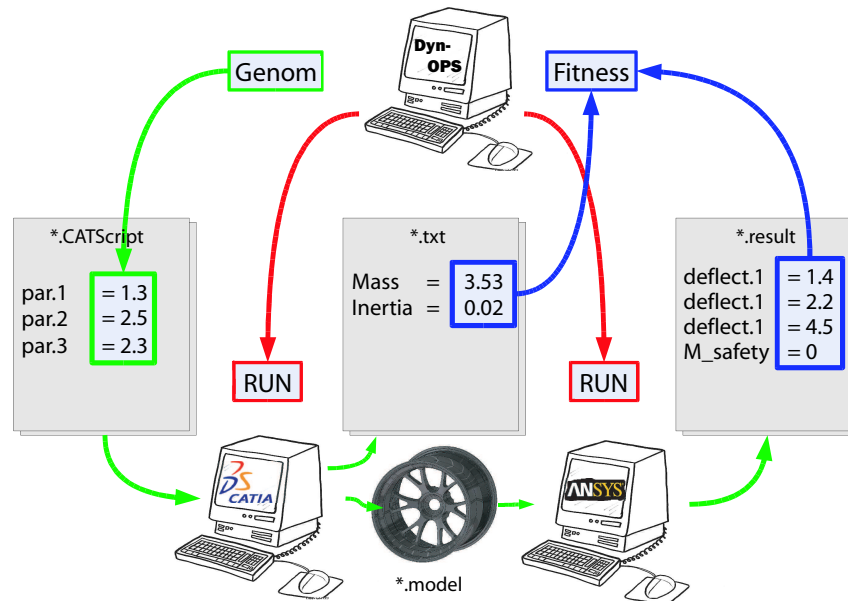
Dyn-OPS

Genom

Fitness

*.CATScript

par.1 = 1.3
par.2 = 2.5
par.3 = 2.3

RUN

*.txt

Mass = 3.53
Inertia = 0.02

RUN

*.result

deflect.1 = 1.4
deflect.1 = 2.2
deflect.1 = 4.5
M_safety = 0

DS CATIA

*.model

ANSYS